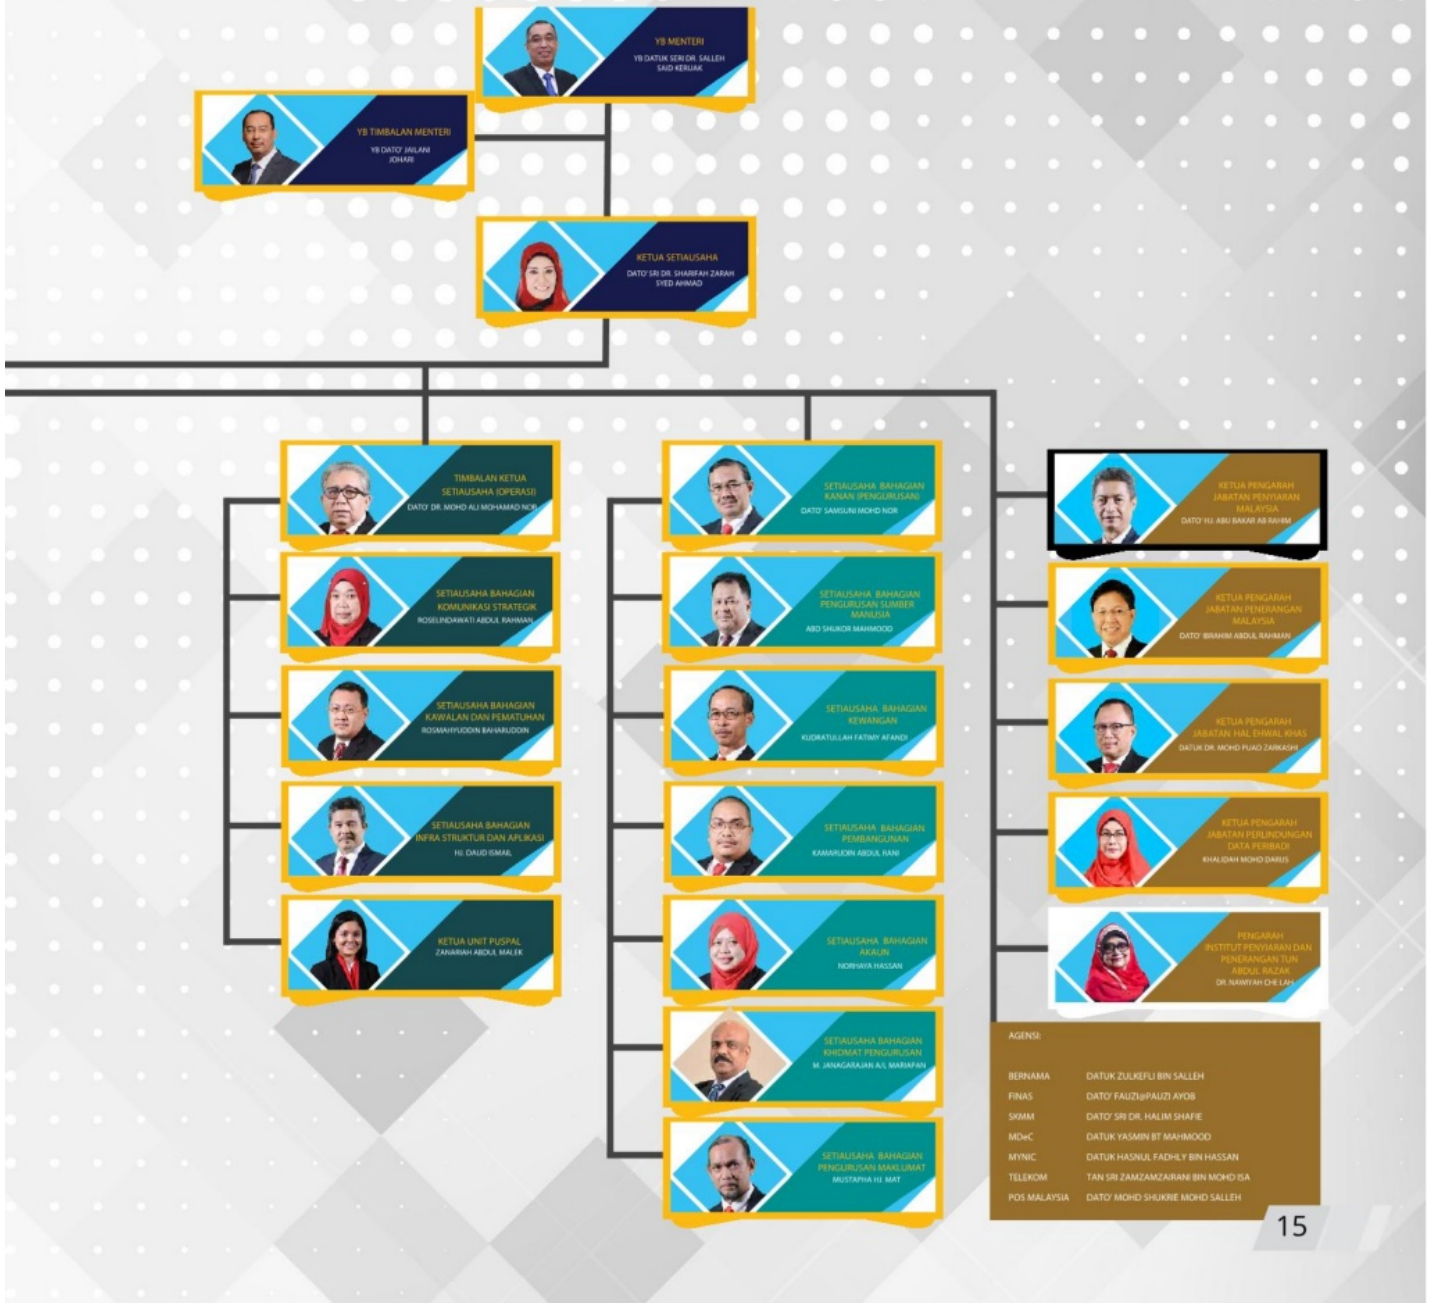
YB MENTERI
YB DATUK SERI DR. SALLEH SAID KERUAK

YB TIMBALAN MENTERI
YB DATO' JAILANI JOHARI

KETUA SETIAUSAHA
DATO' SRI DR. SHARIFAH ZARAH SYED AHMAD

TIMBALAN KETUA SETIAUSAHA (OPERASI)
DATO' DR. MOHD ALI MOHAMAD NOR

SETIAUSAHA BAHAGIAN KOMUNIKASI STRATEGIK
ROSELINDAWATI ABDUL RAHMAN

SETIAUSAHA BAHAGIAN KAWALAN DAN PEMATUHAN
ROSMAHYUDDIN BAHARUDDIN

SETIAUSAHA BAHAGIAN INFRA STRUKTUR DAN APLIKASI
HJ. DAUD ISMAIL

KETUA UNIT PUSPAL
ZANARIAH ABDUL MALEK

SETIAUSAHA BAHAGIAN KANAN (PENGURUSAN)
DATO' SAMSUNI MOHD NOR

SETIAUSAHA BAHAGIAN PENGURUSAN SUMBER MANUSIA
ABD SHUKOR MAHMOOD

SETIAUSAHA BAHAGIAN KEWANGAN
KUDRATULLAH FATIMY AFANDI

SETIAUSAHA BAHAGIAN PEMBANGUNAN
KAMARUDIN ABDUL RANI

SETIAUSAHA BAHAGIAN AKAUN
NORHAYA HASSAN

SETIAUSAHA BAHAGIAN KHIDMAT PENGURUSAN
M. JANAGARAJAN A/L MARIAPAN

SETIAUSAHA BAHAGIAN PENGURUSAN MAKLUMAT
MUSTAPHA HJ. MAT

KETUA PENGARAH JABATAN PENYIARAN MALAYSIA
DATO' HJ. ABU BAKAR AB RAHIM

KETUA PENGARAH JABATAN PENERANGAN MALAYSIA
DATO' IBRAHIM ABDUL RAHMAN

KETUA PENGARAH JABATAN HAL EHWAL KHAS
DATUK DR. MOHD PUAD ZARKASHI

KETUA PENGARAH JABATAN PERLINDUNGAN DATA PERIBADI
KHALIDAH MOHD DARUS

PENGARAH INSTITUT PENYIARAN DAN PENERANGAN TUN ABDUL RAZAK
DR. NAMIYAH CHE LAH

AGENSI:

| | |
|---|---|
| BERNAMA | DATUK ZULKEFLI BIN SALLEH |
| FINAS | DATO' FAUZI@PAUZI AYOB |
| SKMM | DATO' SRI DR. HALIM SHAFIE |
| MDeC | DATUK YASMIN BT MAHMOOD |
| MYNIC | DATUK HASNUL FADHLY BIN HASSAN |
| TELEKOM | TAN SRI ZAMZAMZAIRANI BIN MOHD ISA |
| POS MALAYSIA | DATO' MOHD SHUKRIE MOHD SALLEH |

15